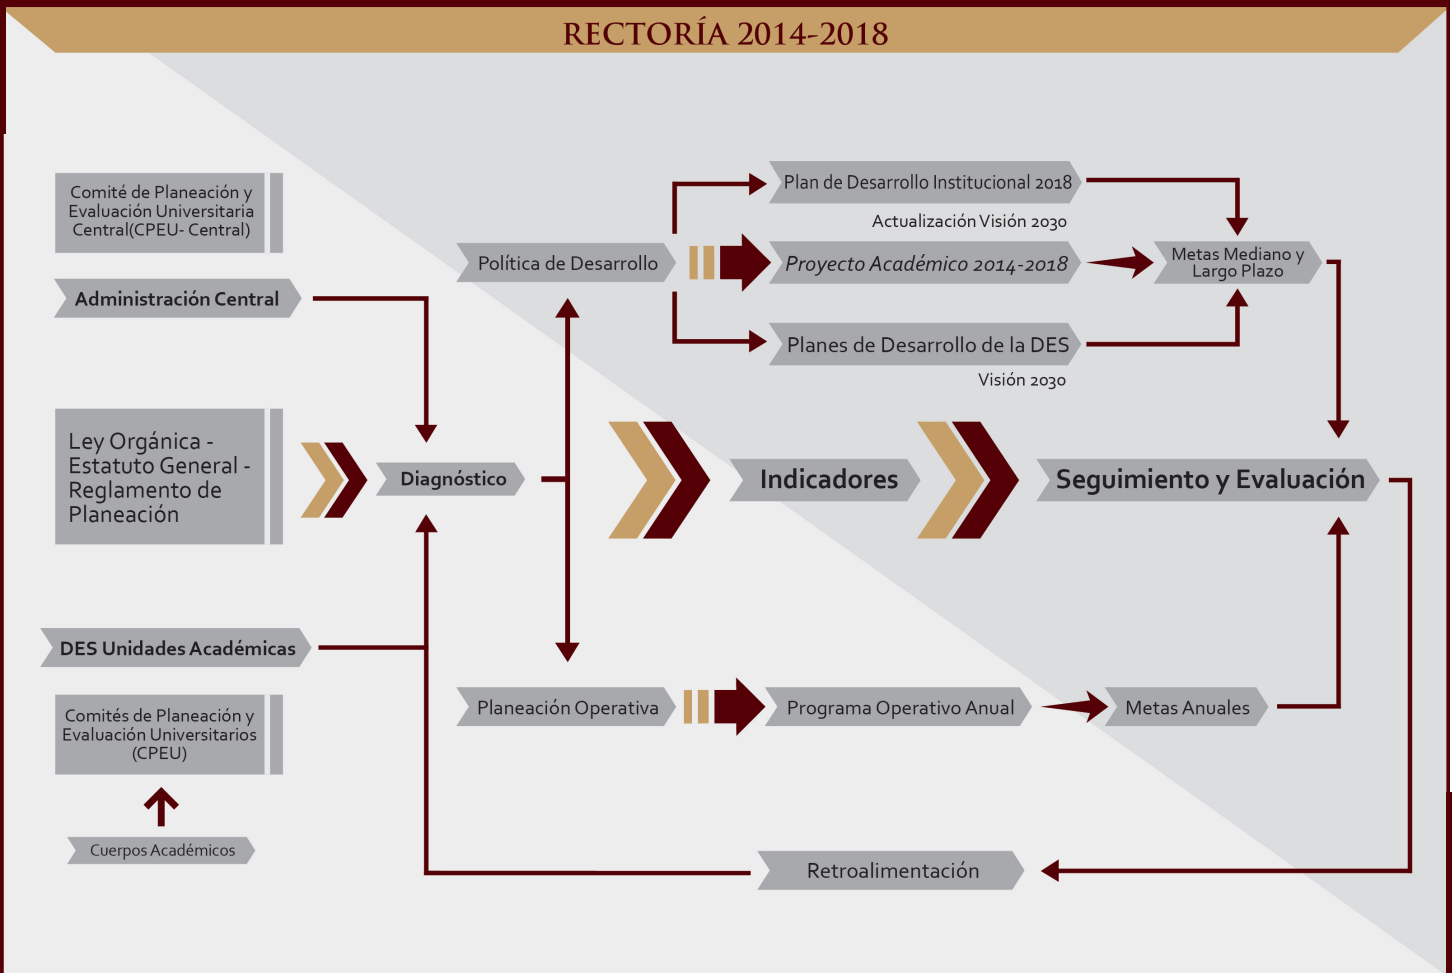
RECTORÍA 2014-2018

Comité de Planeación y Evaluación Universitaria Central(CPEU- Central)

Administración Central

Ley Orgánica - Estatuto General - Reglamento de Planeación

DES Unidades Académicas

Comités de Planeación y Evaluación Universitarios (CPEU)

Cuerpos Académicos

Política de Desarrollo

Plan de Desarrollo Institucional 2018

Actualización Visión 2030

Proyecto Académico 2014-2018

Metas Mediano y Largo Plazo

Planes de Desarrollo de la DES

Visión 2030

Diagnóstico

Indicadores

Seguimiento y Evaluación

Planeación Operativa

Programa Operativo Anual

Metas Anuales

Retroalimentación